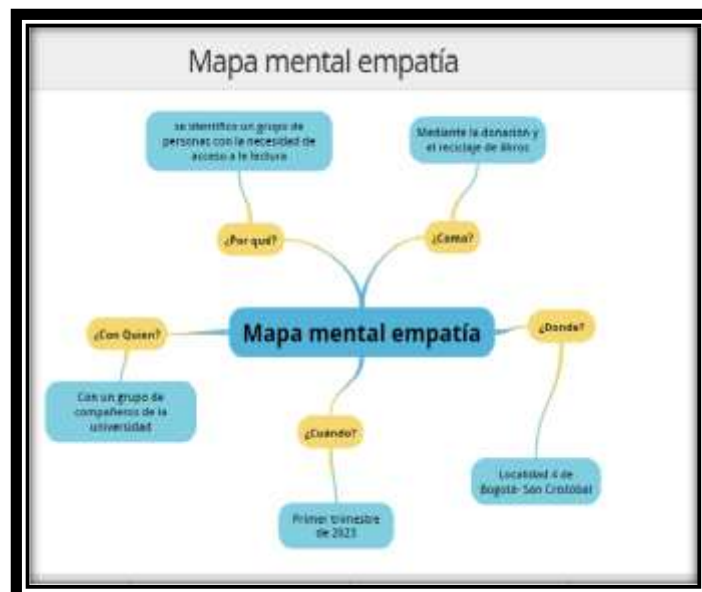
Mapa mental empatía

se identifico un grupo de personas con la necesidad de acceso a la lectura

Mediante la donacion y el reciclaje de libros

¿Por qué?

¿Como?

Mapa mental empatía

¿Con Quien?

Con un grupo de compañeros de la universidad

¿Donde?

¿Cuándo?

Localidad 4 de Bogota- San Cristobal

Primer trimestre de 2023